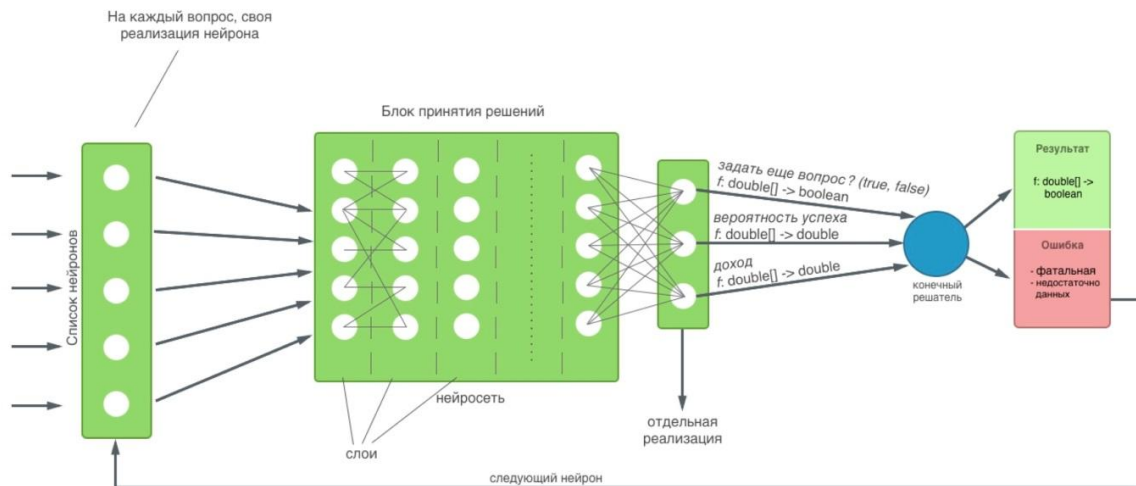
На каждый вопрос, своя реализация нейрона

Блок принятия решений

Список нейронов

задать еще вопрос ? (true, false)
f: double[] -> boolean

вероятность успеха
f: double[] -> double

доход
f: double[] -> double

конечный решатель

Результат

f: double[] -> boolean

Ошибка

- фатальная
- недостаточно данных

нейросеть

слои

отдельная реализация

следующий нейрон